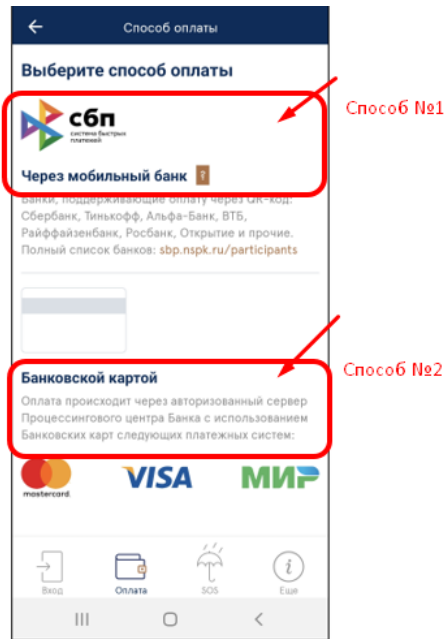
Способ оплаты

Выберите способ оплаты

сбп
система быстрых платежей

Через мобильный банк

Банки, поддерживающие оплату через QR-код: Сбербанк, Тинькофф, Альфа-Банк, ВТБ, Райффайзенбанк, Росбанк, Открытие и прочие. Полный список банков: sbp.nspk.ru/participants

Способ №1

Банковской картой

Оплата происходит через авторизованный сервер Процессингового центра Банка с использованием Банковских карт следующих платежных систем:

Способ №2

mastercard. VISA МИР

Вход Оплата SOS Еще